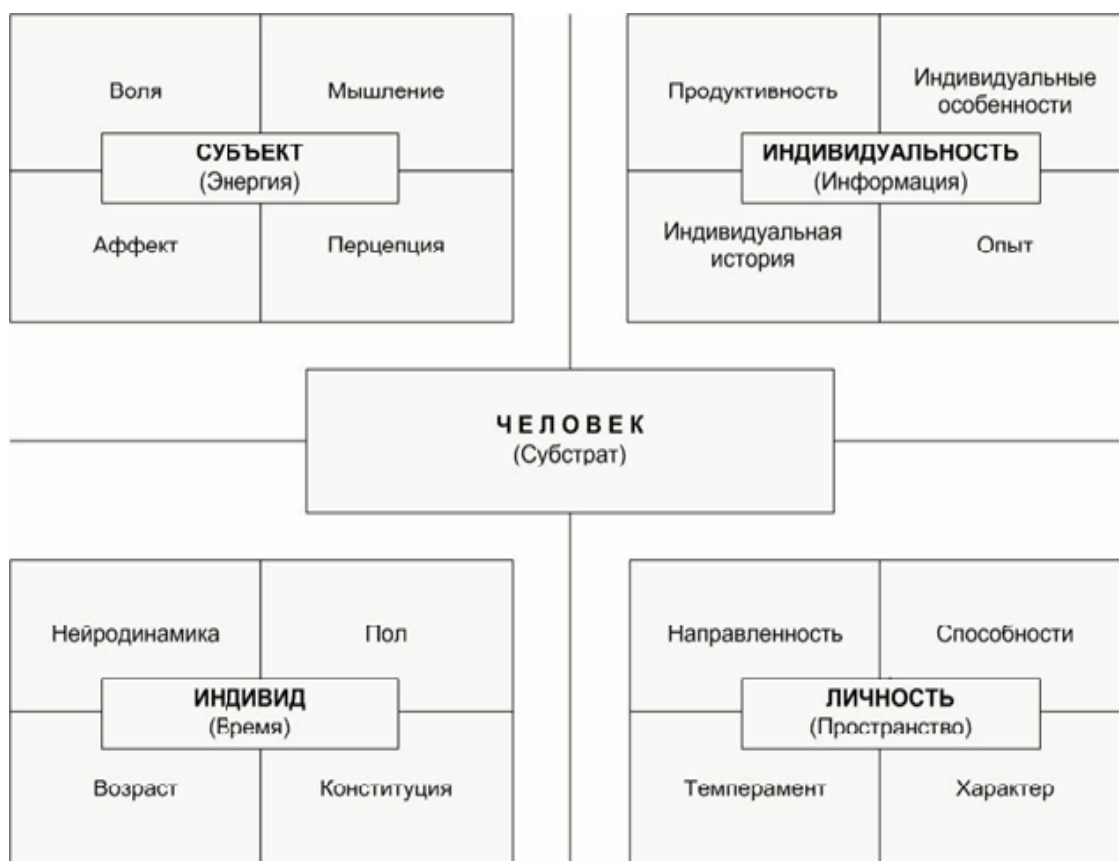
Воля

Мышление

СУБЪЕКТ
(Энергия)

Аффект

Перцепция

Продуктивность

Индивидуальные особенности

ИНДИВИДУАЛЬНОСТЬ
(Информация)

Индивидуальная история

Опыт

ЧЕЛОВЕК
(Субстрат)

Нейродинамика

Пол

ИНДИВИД
(Время)

Возраст

Конституция

Направленность

Способности

ЛИЧНОСТЬ
(Пространство)

Темперамент

Характер